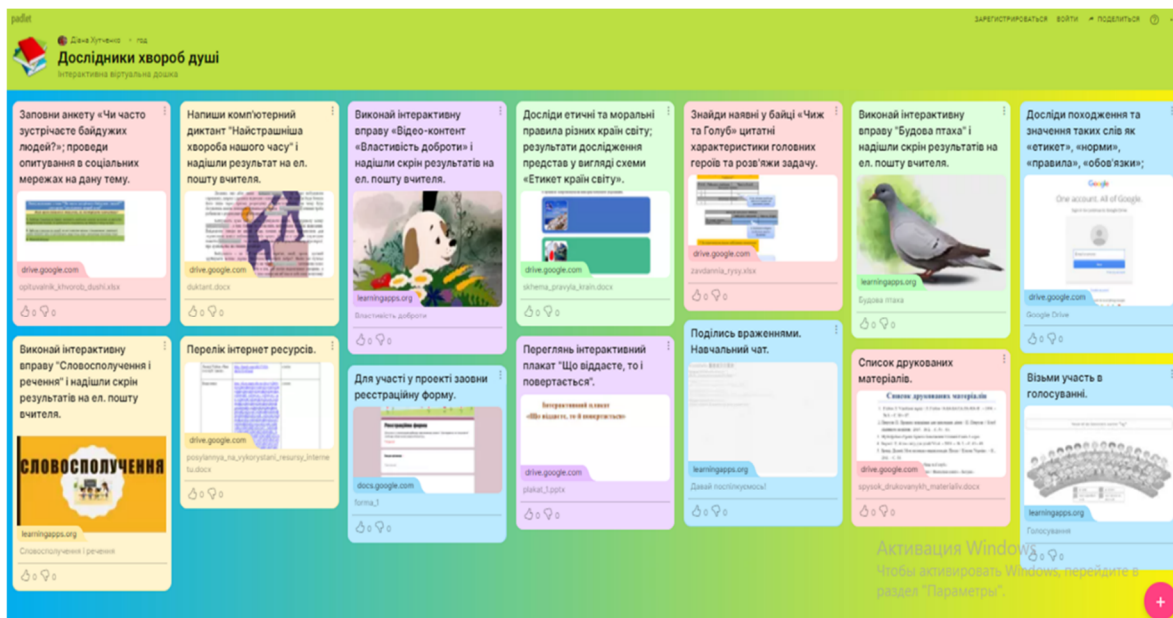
padlet

Діана Хутченко • год

Дослідники хвороб душі

Інтерактивна віртуальна дошка

ЗАРЕГИСТРИРОВАТЬСЯ ВОЙТИ ПОДЕЛИТЬСЯ

Заповни анкету «Чи часто зустрічаєте байдужих людей?»; проведи опитування в соціальних мережах на дану тему.

drive.google.com

opituvalnik_khvorob_dushi.xlsx

0 0

Виконай інтерактивну вправу "Словосполучення і речення" і надішли скрін результатів на ел. пошту вчителя.

СЛОВОСПОЛУЧЕННЯ

learningapps.org

Словосполучення і речення

0 0

Напиши комп'ютерний диктант "Найстрашніша хвороба нашого часу" і надішли результат на ел. пошту вчителя.

drive.google.com

duktant.docx

0 0

Перелік інтернет ресурсів.

drive.google.com

posylannya_na_vykorystani_resursy_internetu.docx

0 0

Виконай інтерактивну вправу «Відео-контент «Властивість доброти» і надішли скрін результатів на ел. пошту вчителя.

learningapps.org

Властивість доброти

0 0

Для участі у проекті заповни реєстраційну форму.

docs.google.com

forma_1

0 0

Досліди етичні та моральні правила різних країн світу; результати дослідження представ у вигляді схеми «Етикет країн світу».

drive.google.com

skhema_pravyla_krain.docx

0 0

Переглянь інтерактивний плакат "Що віддасте, то і повертається".

Інтерактивний плакат "Що віддасте, то й повертається"

drive.google.com

plakat_1.pptx

0 0

Знайди наявні у байці «Чиж та Голуб» цитатні характеристики головних героїв та розв'яжи задачу.

drive.google.com

zavdannia_rysy.xlsx

0 0

Подились враженнями. Навчальний чат.

learningapps.org

Давай поспілкуємось!

0 0

Виконай інтерактивну вправу "Будова птаха" і надішли скрін результатів на ел. пошту вчителя.

learningapps.org

Будова птаха

0 0

Список друкованих матеріалів.

Список друкованих матеріалів

drive.google.com

spysok_drukovanykh_materialiv.docx

0 0

Досліди походження та значення таких слів як «етикет», «норми», «правила», «обов'язки»;

Google

One account. All of Google.

drive.google.com

Google Drive

0 0

Візьми участь у голосуванні.

learningapps.org

Голосування

0 0

Активация Windows
Чтобы активировать Windows, перейдите в раздел "Параметры".

+